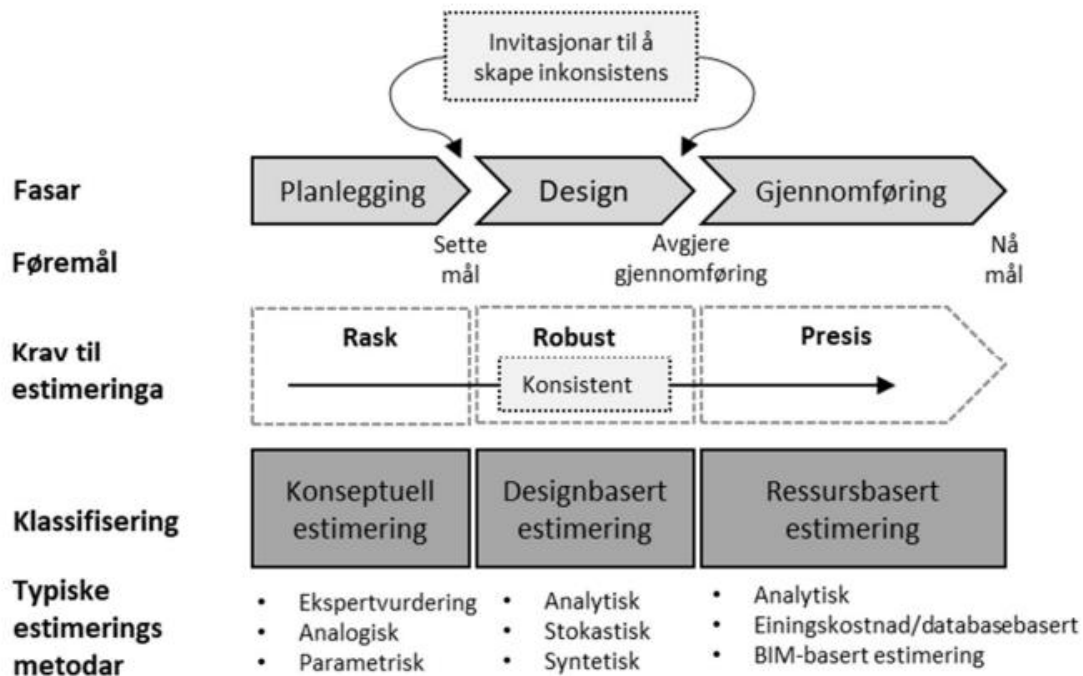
Invitasjonar til å skape inkonsistens

Fasar

Planlegging

Design

Gjennomføring

Føremål

Sette mål

Avgjere gjennomføring

Nå mål

Krav til estimeringa

Rask

Robust

Presis

Konsistent

Klassifisering

Konseptuell estimering

Designbasert estimering

Ressursbasert estimering

Typiske estimerings metodar

- Ekspertvurdering
- Analogisk
- Parametrisk

- Analytisk
- Stokastisk
- Syntetisk

- Analytisk
- Einingskostnad/databasebasert
- BIM-basert estimering